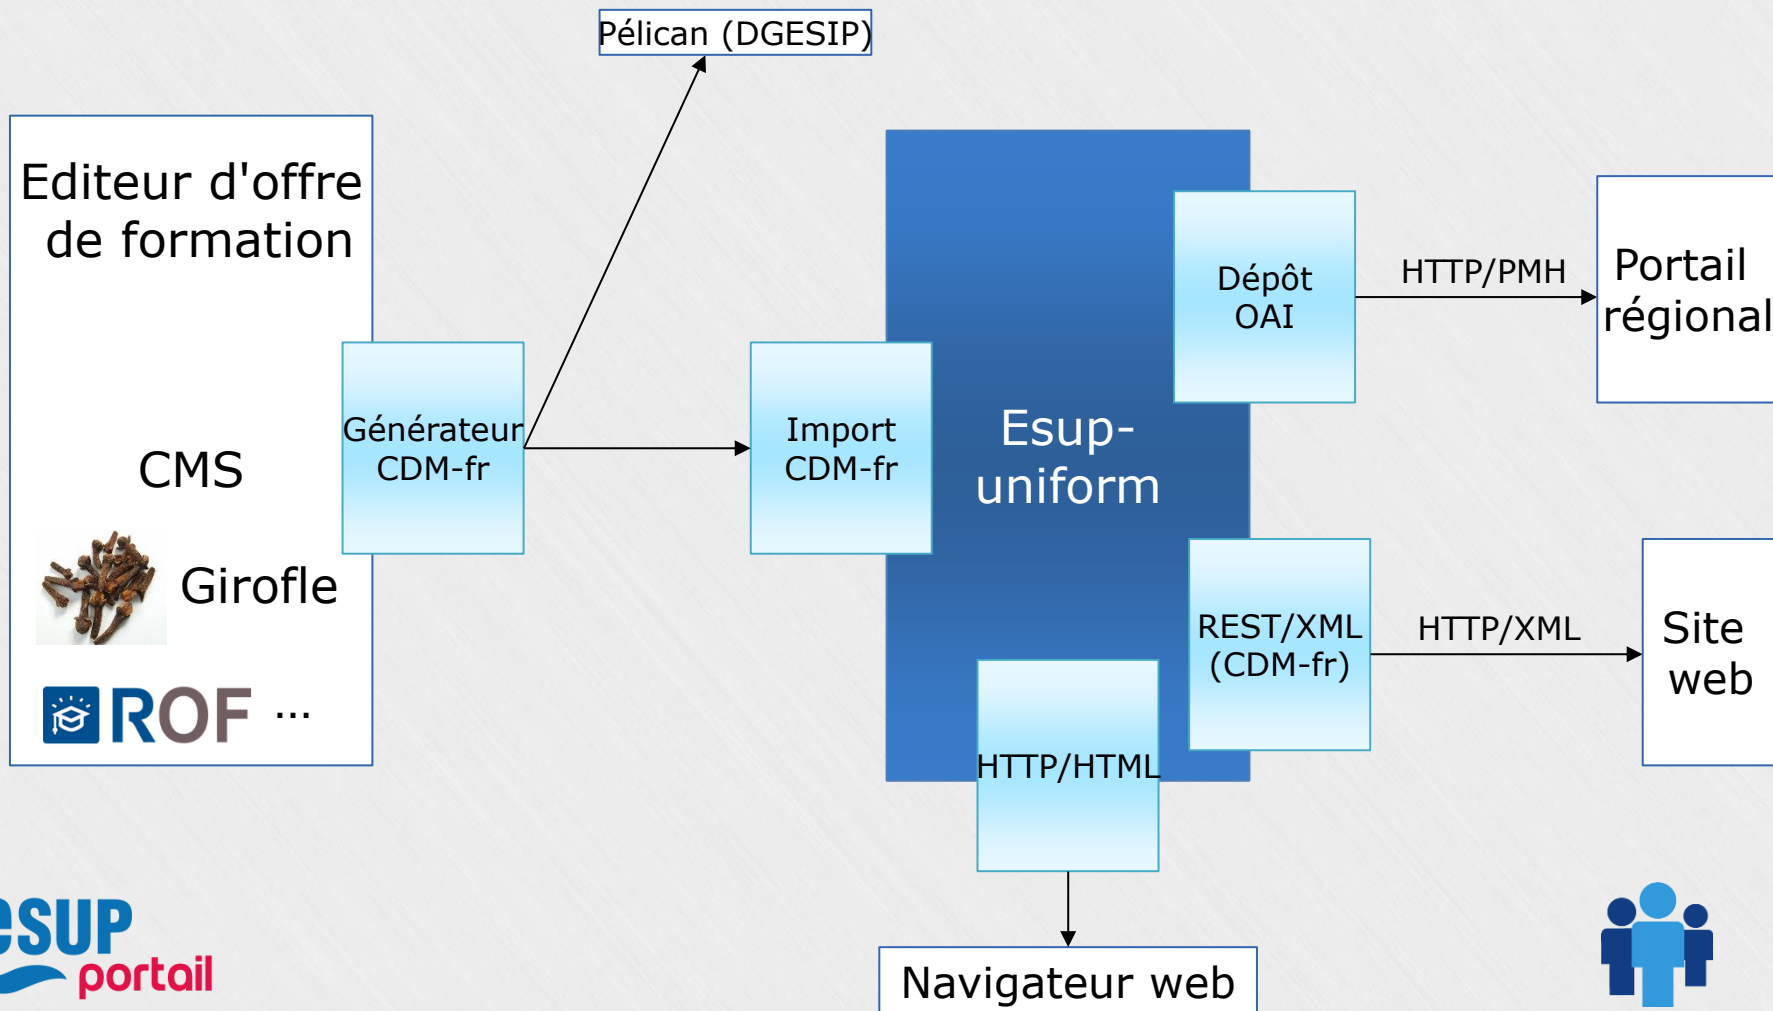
Pélican (DGESIP)

Editeur d'offre de formation

CMS

Girofle

ROF ...

Générateur CDM-fr

Import CDM-fr

Esup-uniform

Dépôt OAI

HTTP/PMH

Portail régional

REST/XML (CDM-fr)

HTTP/XML

Site web

HTTP/HTML

Navigateur web

SUP portail